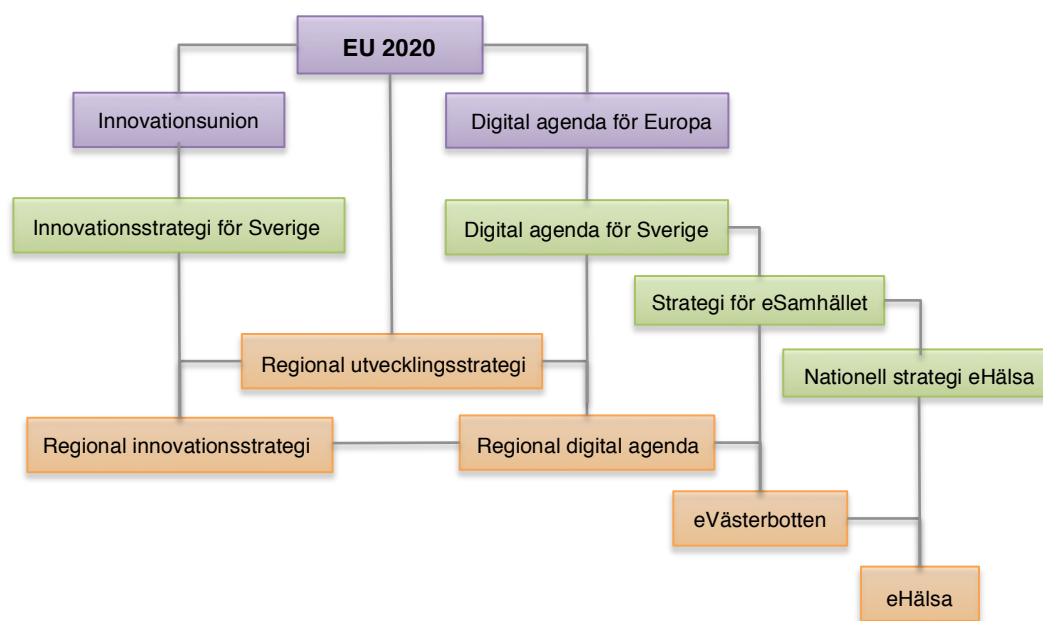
EU 2020

Innovationsunion

Digital agenda för Europa

Innovationsstrategi för Sverige

Digital agenda för Sverige

Strategi för eSamhället

Regional utvecklingsstrategi

Nationell strategi eHälsa

Regional innovationsstrategi

Regional digital agenda

eVästerbotten

eHälsa